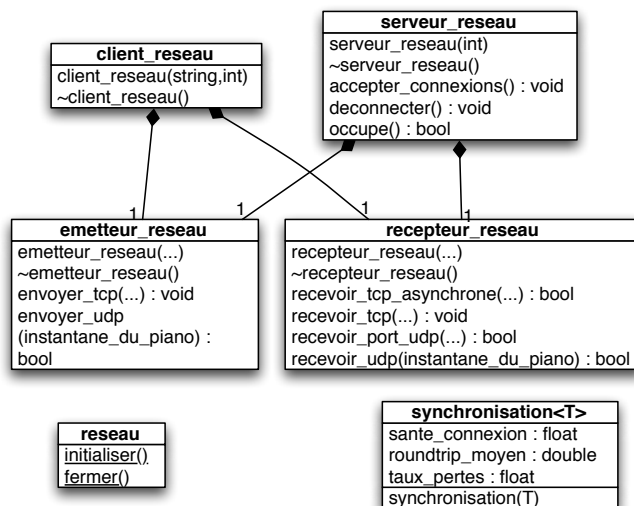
client_reseau
client_reseau(string,int)
~client_reseau()

serveur_reseau
serveur_reseau(int)
~serveur_reseau()
accepter_connexions() : void
deconnecter() : void
occupe() : bool

1
1
1
1

emetteur_reseau
emetteur_reseau(...)
~emetteur_reseau()
envoyer_tcp(...) : void
envoyer_udp (instantane_du_piano) : bool

recepteur_reseau
recepteur_reseau(...)
~recepteur_reseau()
recevoir_tcp_asynchrone(...) : bool
recevoir_tcp(...) : void
recevoir_port_udp(...) : bool
recevoir_udp(instantane_du_piano) : bool

reseau
initialiser()
fermer()

synchronisation<T>
sante_connexion : float
roundtrip_moyen : double
taux_pertes : float
synchronisation(T)